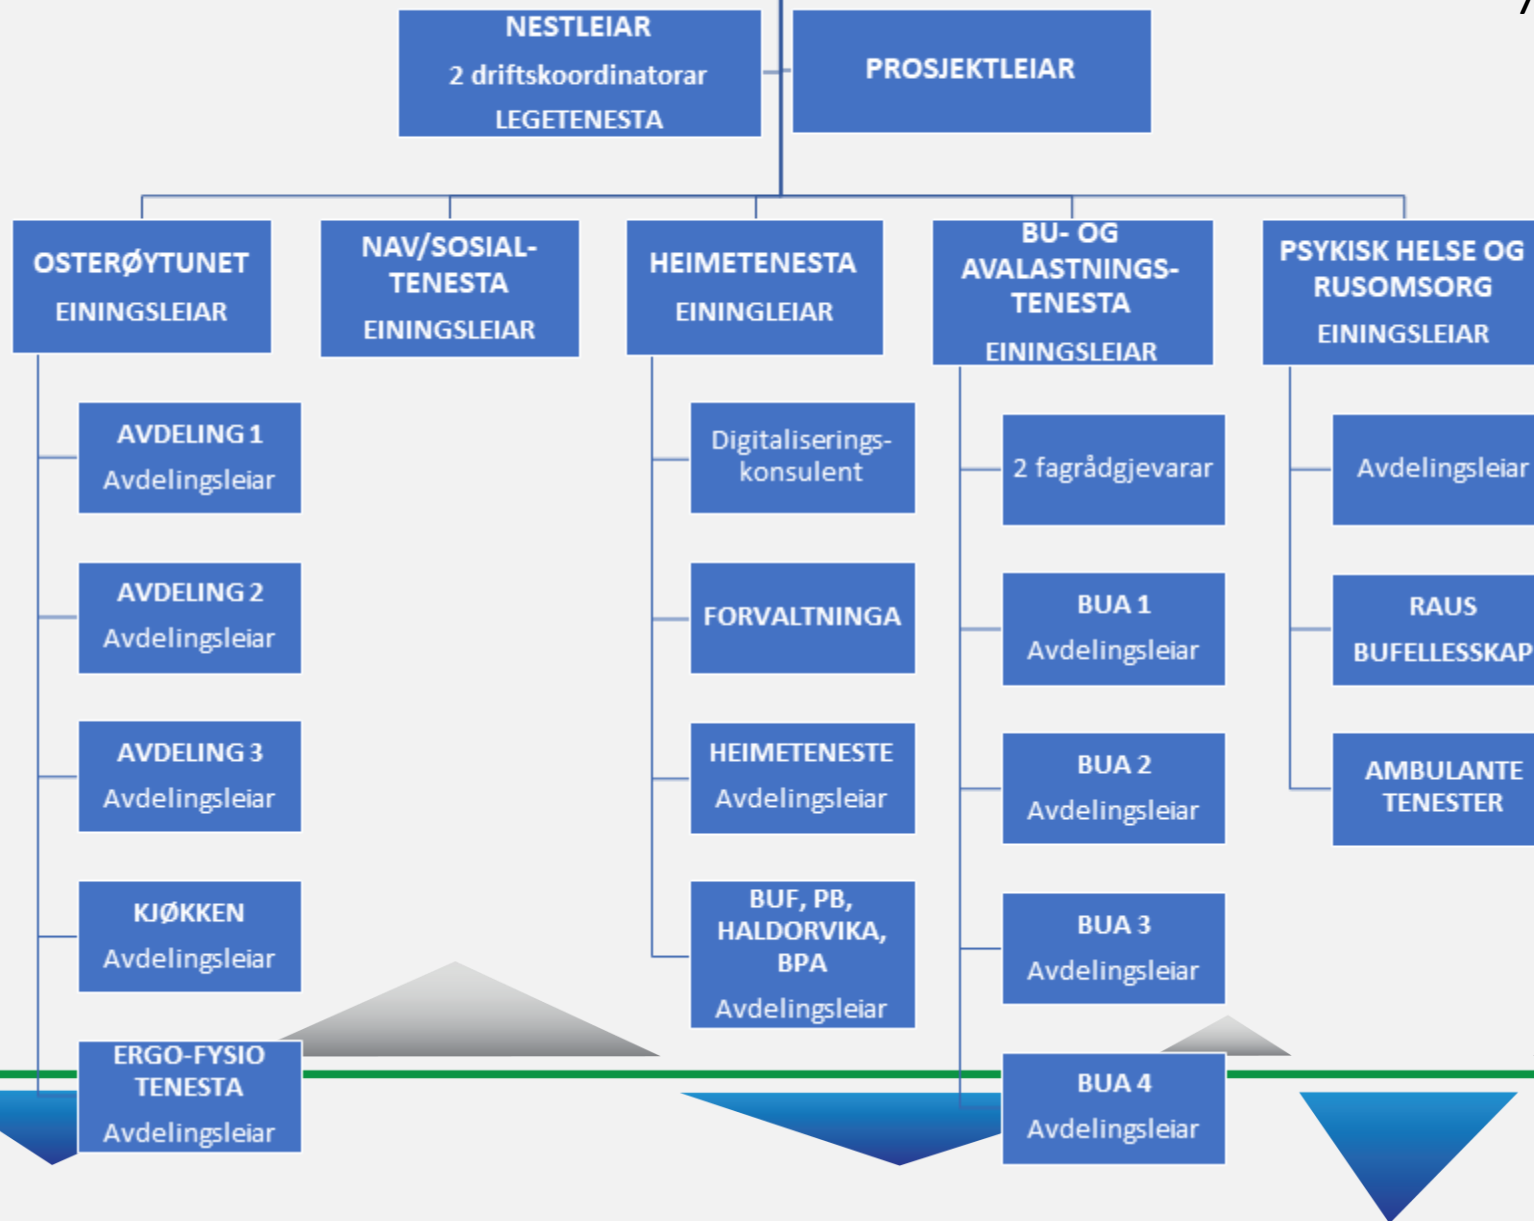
NESTLEIAR
2 driftskoordinatorar
LEGETENESTA

PROSJEKTLEIAR

OSTERØYTUNET
EININGSLEIAR

NAV/SOSIAL-TENESTA
EININGSLEIAR

HEIMETENESTA
EININGLEIAR

BU- OG AVALASTNINGS-TENESTA
EININGSLEIAR

PSYKISK HELSE OG RUSOMSORG
EININGSLEIAR

AVDELING 1
Avdelingsleiar

AVDELING 2
Avdelingsleiar

AVDELING 3
Avdelingsleiar

KJØKKEN
Avdelingsleiar

ERGO-FYSIO TENESTA
Avdelingsleiar

Digitaliserings-konsulent

FORVALTNINGA

HEIMETENESTE
Avdelingsleiar

BUF, PB, HALDORVIKA, BPA
Avdelingsleiar

2 fagrådgjevarar

BUA 1
Avdelingsleiar

BUA 2
Avdelingsleiar

BUA 3
Avdelingsleiar

BUA 4
Avdelingsleiar

Avdelingsleiar

RAUS
BUFELLESSKAP

AMBULANTE TENESTER